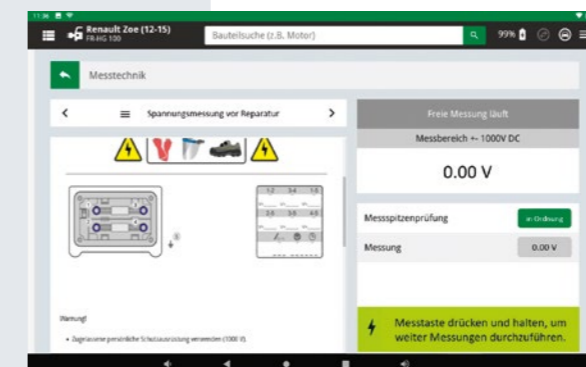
11:36

Renault Zoe (12-15)
FR-HG 100

Bauteilsuche (z.B. Motor)

99%

Messtechnik

Spannungsmessung vor Reparatur

1-2 3-4 1-5
2-3 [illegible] 4-5

Warnung!

• Zugelassene persönliche Schutzausrüstung verwenden (1000 V)

Freie Messung läuft

Messbereich +- 1000V DC

0.00 V

Messspitzenprüfung

in Ordnung

Messung

0.00 V

Messtaste drücken und halten, um weiter Messungen durchzuführen.